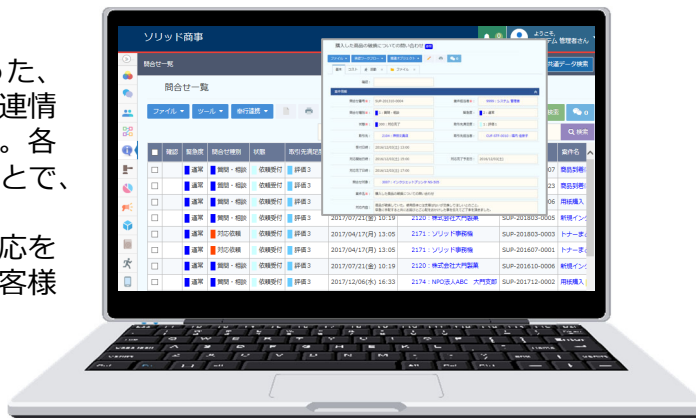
た、
連情
。各
とで、

応を
客様

ソリッド商事

ようこそ、
テム 管理者さん

問合せ一覧

共通データ検索

問合せ一覧

ファイル ツール 受付履歴

検索

Q 検索

| | 確認 | 緊急度 | 問合せ種別 | 状態 | 取引先満足度 | | | | | 案件名 |
|---|---|---|---|---|---|---|---|---|---|---|
| | | 通常 | 質問・相談 | 依頼受付 | 評価3 | | | | 07 | 商品到着 |
| | | 通常 | 質問・相談 | 依頼受付 | 評価3 | | | | 13 | 商品到着 |
| | | 通常 | 質問・相談 | 依頼受付 | 評価3 | | | | 06 | 用紙購入 |
| | | 通常 | 質問・相談 | 依頼受付 | 評価3 | | | | 05 | 商品到着 |
| | | 通常 | 質問・相談 | 依頼受付 | 評価3 | 2017/07/21(金) 10:19 | 2120：株式会社大門製薬 | | SUP-201803-0005 | 新規インク |
| | | 通常 | 対応依頼 | 依頼受付 | 評価3 | 2017/04/17(月) 13:05 | 2171：ソリッド事務機 | | SUP-201803-0003 | トナー交 |
| | | 通常 | 対応依頼 | 依頼受付 | 評価3 | 2017/04/17(月) 13:05 | 2171：ソリッド事務機 | | SUP-201607-0001 | トナー交 |
| | | 通常 | 質問・相談 | 依頼受付 | 評価3 | 2017/07/21(金) 10:19 | 2120：株式会社大門製薬 | | SUP-201610-0006 | 新規インク |
| | | 通常 | 質問・相談 | 依頼受付 | 評価3 | 2017/12/06(水) 16:33 | 2174：NPO法人ABC 大門営業 | | SUP-201712-0002 | 用紙購入 |

購入した商品の破損についての問い合わせ

基本情報

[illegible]